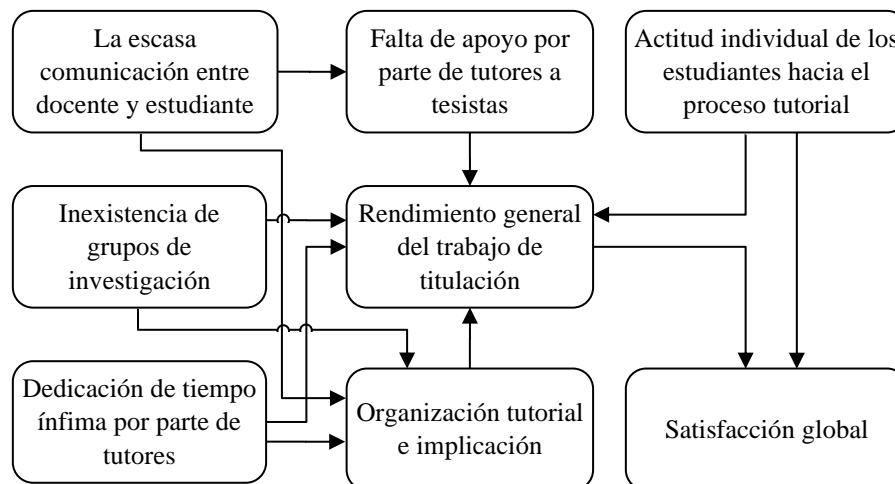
La escasa comunicación entre docente y estudiante

Falta de apoyo por parte de tutores a tesistas

Actitud individual de los estudiantes hacia el proceso tutorial

Inexistencia de grupos de investigación

Rendimiento general del trabajo de titulación

Dedicación de tiempo ínfima por parte de tutores

Organización tutorial e implicación

Satisfacción global